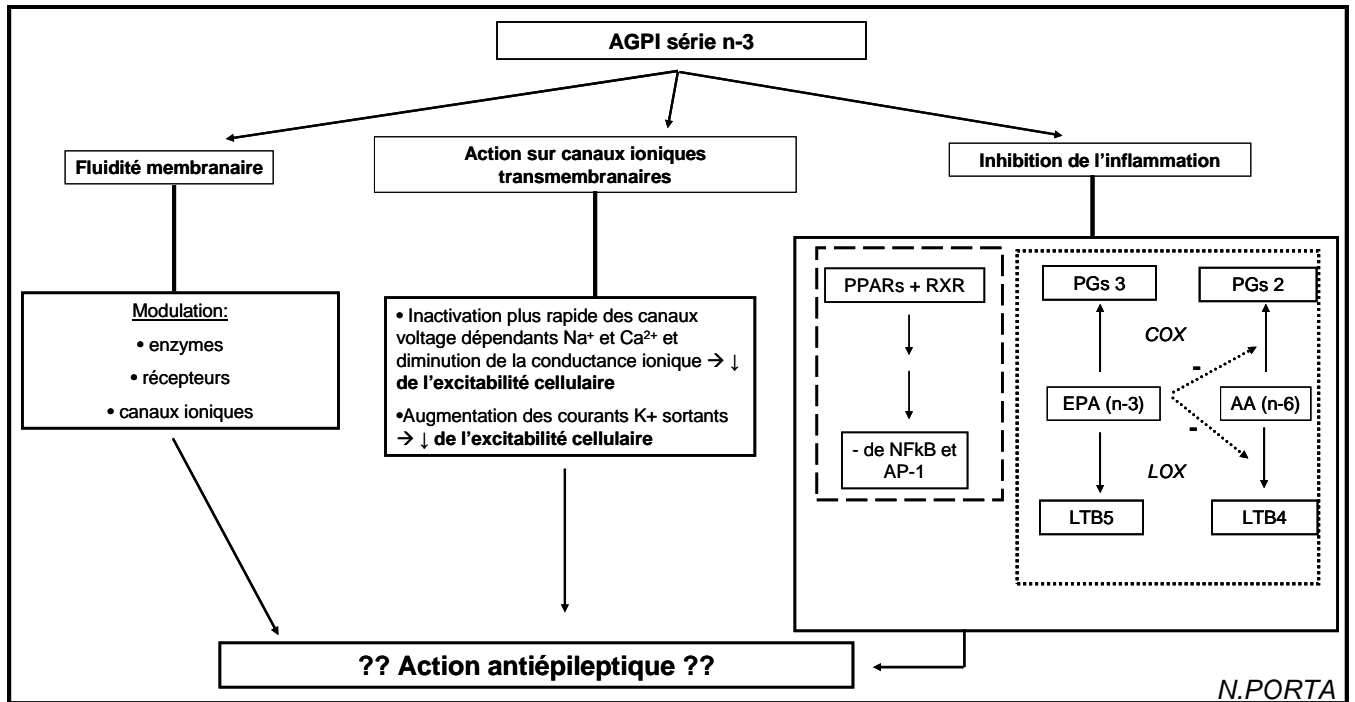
AGPI série n-3

Fluidité membranaire

Action sur canaux ioniques transmembranaires

Inhibition de l'inflammation

Modulation:
• enzymes
• récepteurs
• canaux ioniques

• Inactivation plus rapide des canaux voltage dépendants Na+ et Ca2+ et diminution de la conductance ionique → ↓ de l'excitabilité cellulaire

•Augmentation des courants K+ sortants → ↓ de l'excitabilité cellulaire

PPARs + RXR

- de NFkB et AP-1

PGs 3

PGs 2

COX

EPA (n-3)

AA (n-6)

-

-

LOX

LTB5

LTB4

?? Action antiépileptique ??

N.PORTA